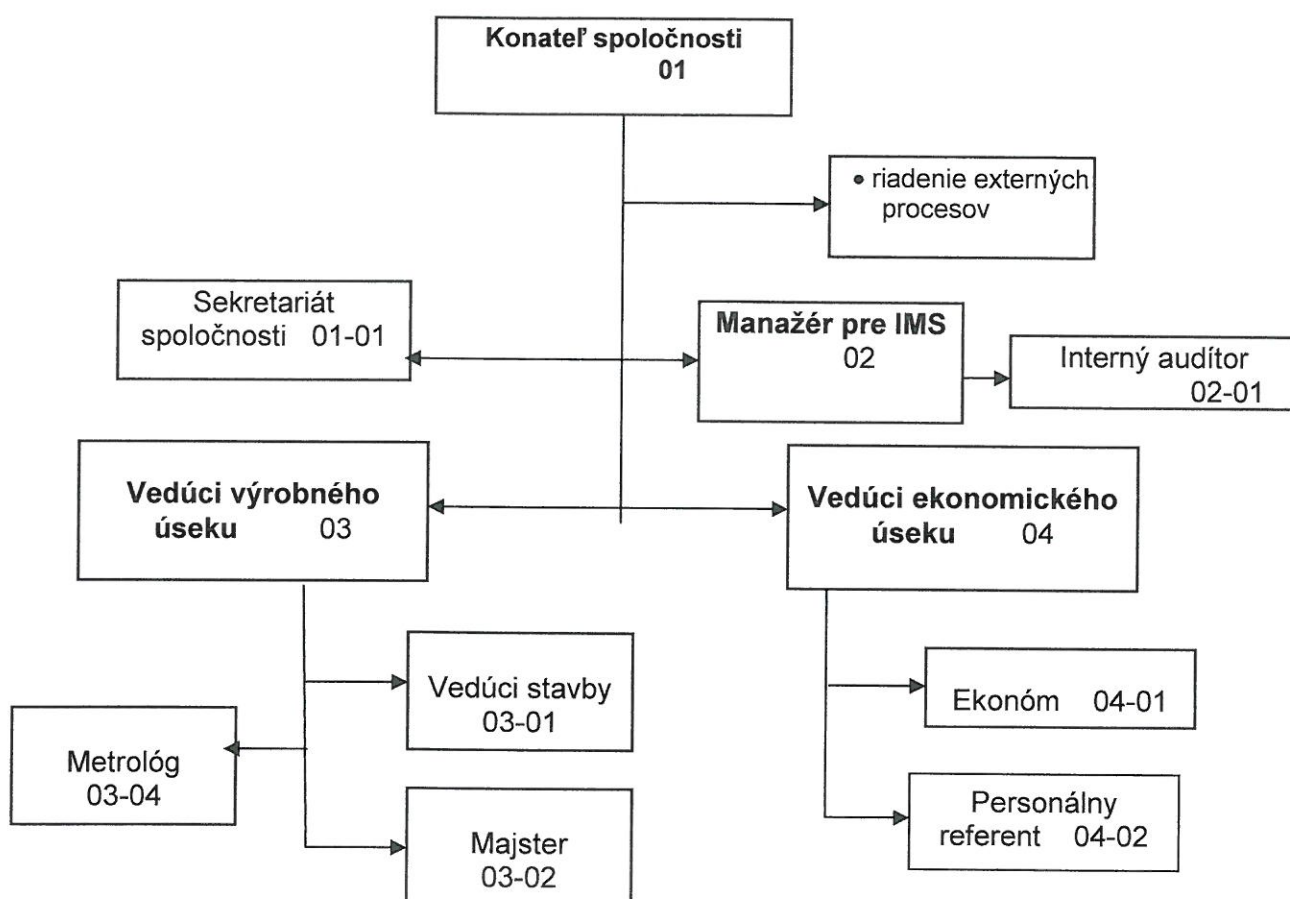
Konateľ spoločnosti
01

• riadenie externých procesov

Sekretariát spoločnosti 01-01

Manažér pre IMS
02

Interný audítor
02-01

Vedúci výrobného úseku 03

Vedúci ekonomického úseku 04

Vedúci stavby
03-01

Ekonóm 04-01

Metrológ
03-04

Personálny referent 04-02

Majster
03-02